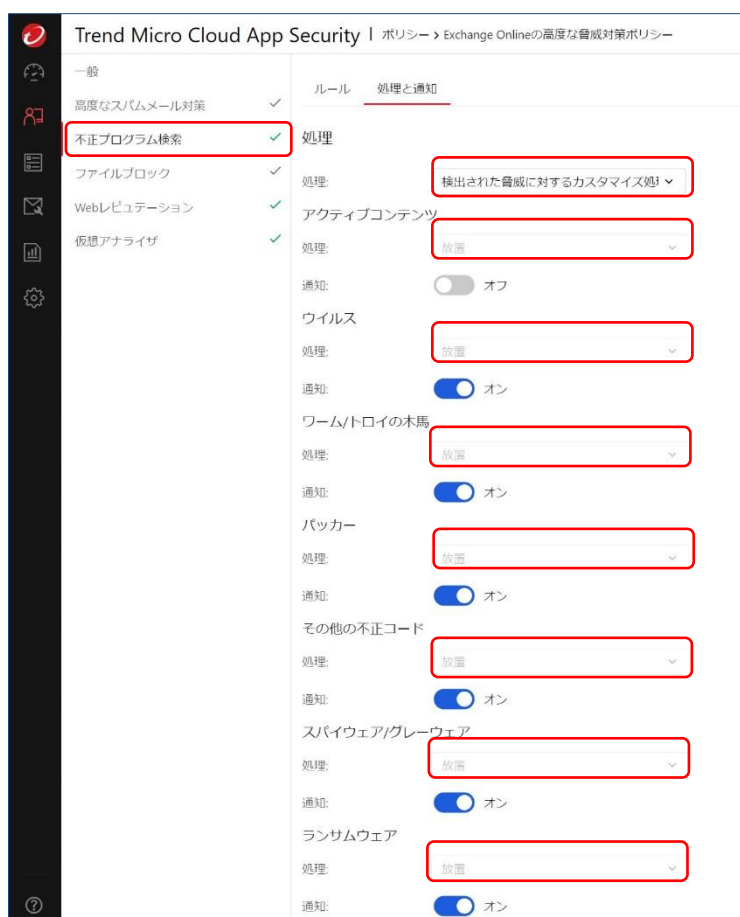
Trend Micro Cloud App Security | ポリシー > Exchange Onlineの高度な脅威対策ポリシー

一般
高度なスパムメール対策
不正プログラム検索
ファイルブロック
Webレピュテーション
仮想アナライザ

ルール
処理と通知

処理

処理: 検出された脅威に対するカスタマイズ処理

アクティブコンテンツ
処理: 放置
通知: オフ

ウイルス
処理: 放置
通知: オン

ワーム/トロイの木馬
処理: 放置
通知: オン

ハッカー
処理: 放置
通知: オン

その他の不正コード
処理: 放置
通知: オン

スパイウェア/グレーウェア
処理: 放置
通知: オン

ランサムウェア
処理: 放置
通知: オン